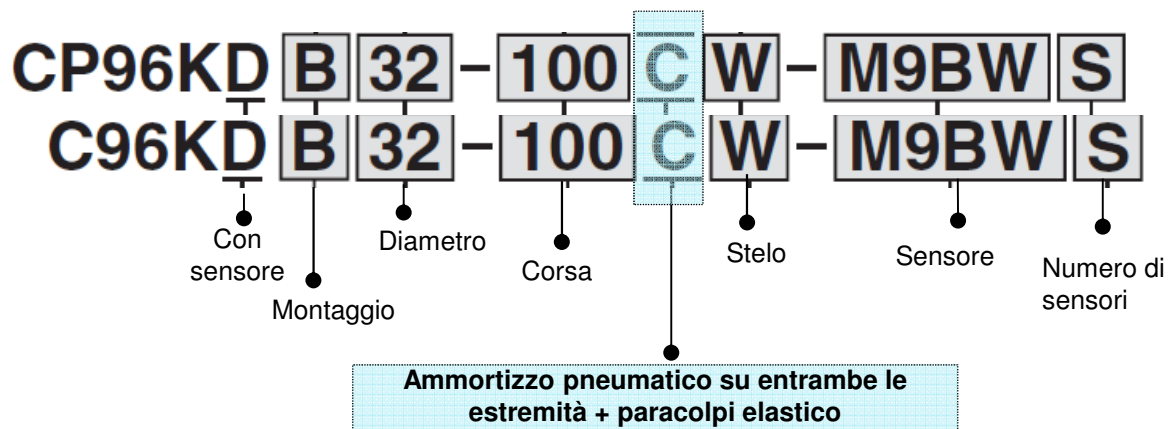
CP96KD B 32 – 100 C W – M9BW S
C96KD B 32 – 100 C W – M9BW S

Con sensore

Montaggio

Diametro

Corsa

Stelo

Sensore

Numero di sensori

Ammortizzo pneumatico su entrambe le estremità + paracolpi elastico